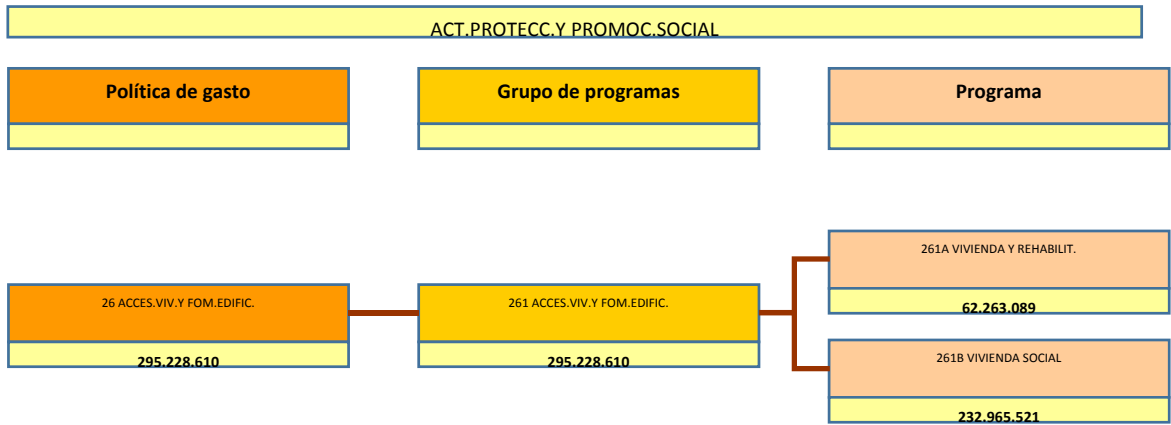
ACT.PROTECC.Y PROMOC.SOCIAL

Política de gasto

Grupo de programas

Programa

26 ACCES.VIV.Y FOM.EDIFIC.

295.228.610

261 ACCES.VIV.Y FOM.EDIFIC.

295.228.610

261A VIVIENDA Y REHABILIT.

62.263.089

261B VIVIENDA SOCIAL

232.965.521